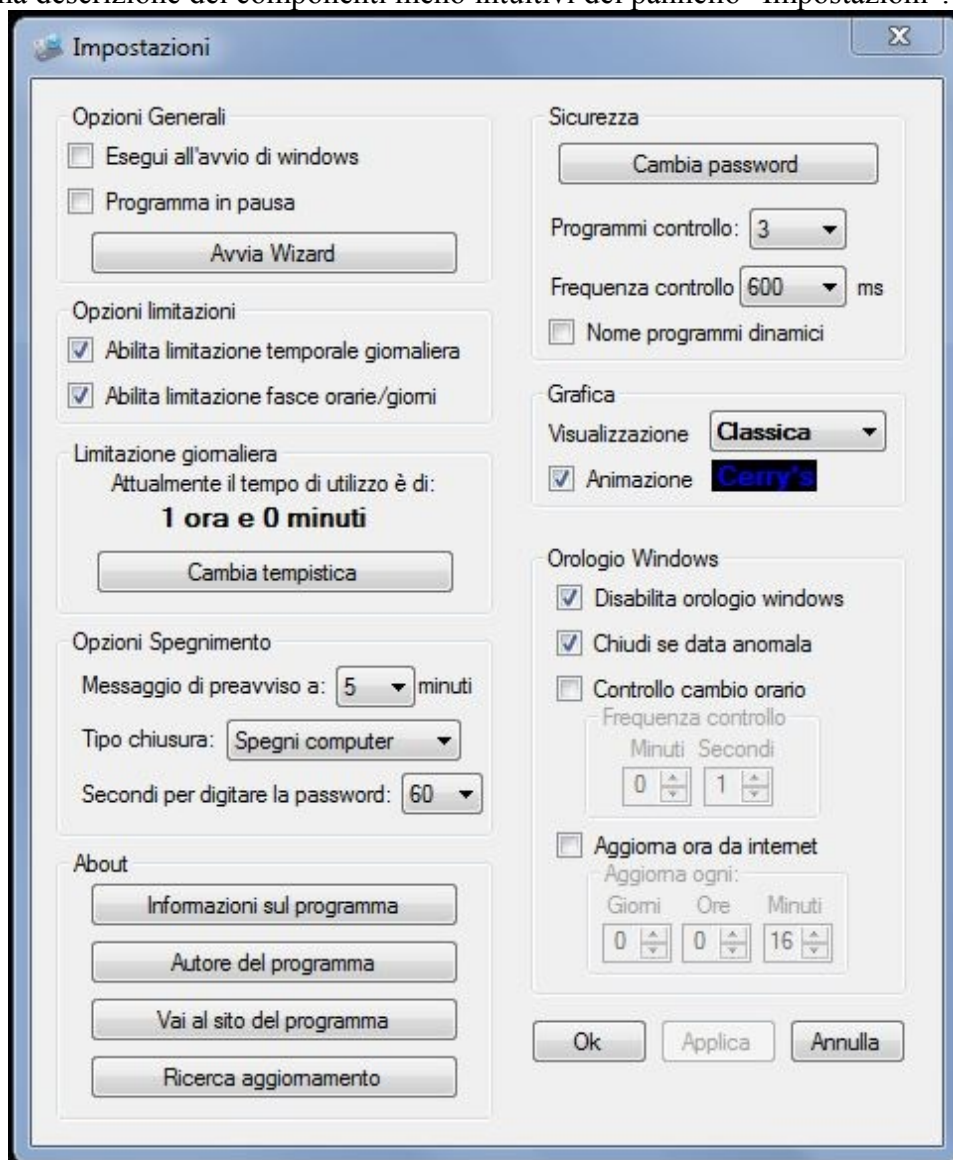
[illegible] descrizione dei componenti meno intuitivi del pannello "Impostazioni".

Impostazioni

Opzioni Generali
Esegui all'avvio di windows
Programma in pausa
Avvia Wizard

Opzioni limitazioni
Abilita limitazione temporale giornaliera
Abilita limitazione fasce orarie/giorni

Limitazione giornaliera
Attualmente il tempo di utilizzo è di:
1 ora e 0 minuti
Cambia tempistica

Opzioni Spegnimento
Messaggio di preavviso a: 5 minuti
Tipo chiusura: Spegni computer
Secondi per digitare la password: 60

About
Informazioni sul programma
Autore del programma
Vai al sito del programma
Ricerca aggiornamento

Sicurezza
Cambia password
Programmi controllo: 3
Frequenza controllo 600 ms
Nome programmi dinamici

Grafica
Visualizzazione Classica
Animazione Cerry's

Orologio Windows
Disabilita orologio windows
Chiudi se data anomala
Controllo cambio orario
Frequenza controllo
Minuti Secondi
0 1
Aggiorna ora da internet
Aggiorna ogni:
Giorni Ore Minuti
0 0 16

Ok Applica Annulla